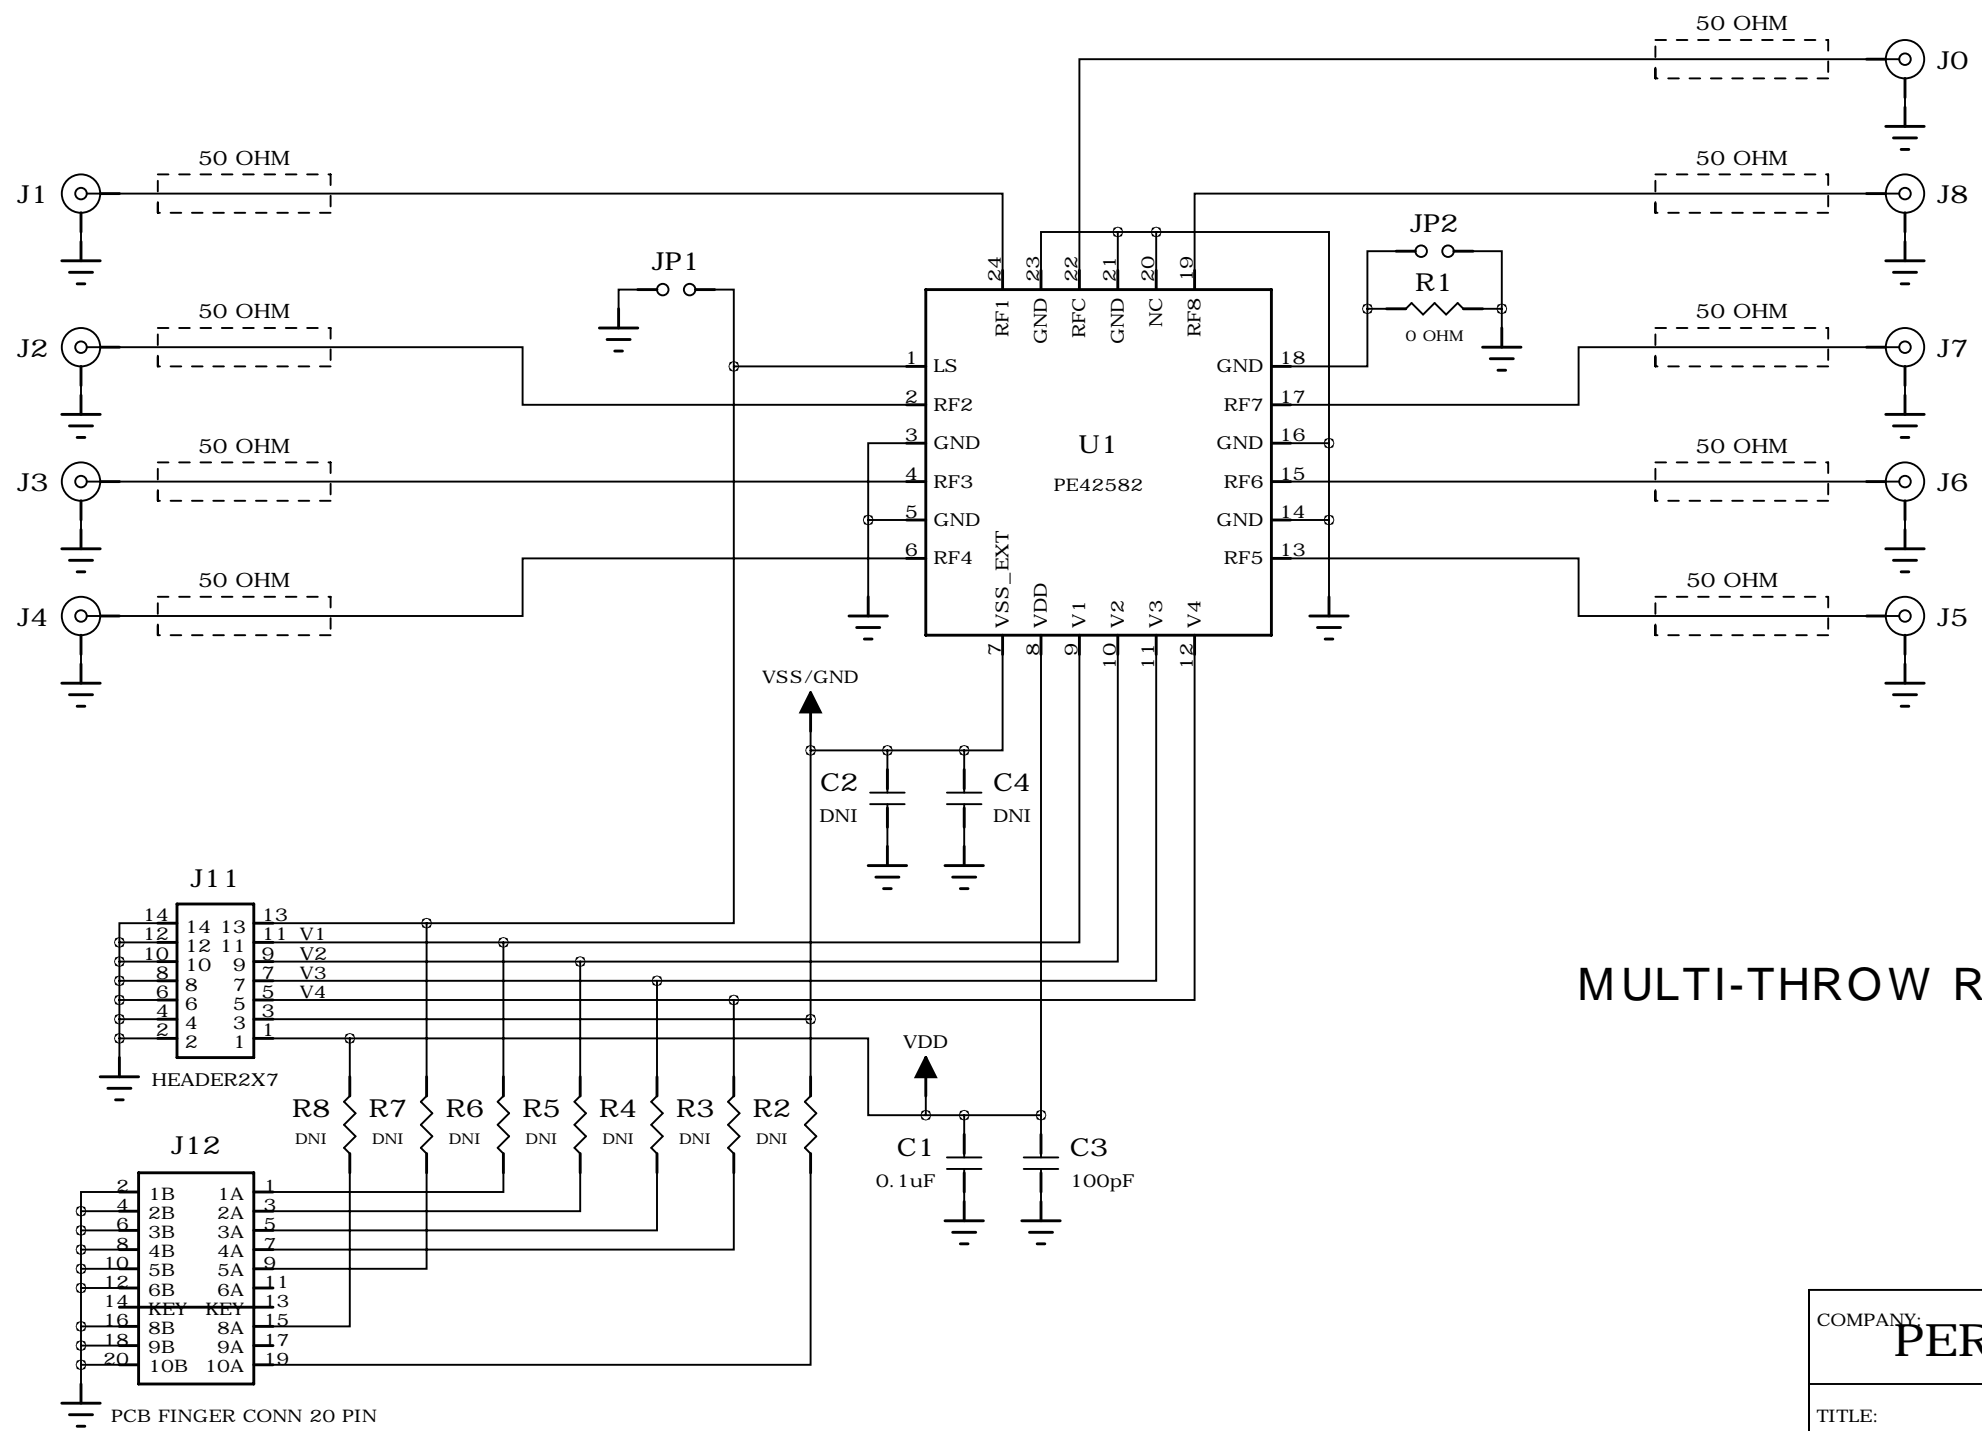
50 OHM
J0
50 OHM
J1
50 OHM
J8
JP2
JP1
R1
0 OHM
50 OHM
J2
50 OHM
J7
24 23 22 21 20 19
RF1 GND RFC GND NC RF8
1 LS
2 RF2
3 GND
4 RF3
5 GND
6 RF4
GND 18
RF7 17
GND 16
RF6 15
GND 14
RF5 13
U1
PE42582
50 OHM
J3
50 OHM
J6
50 OHM
J4
50 OHM
J5
VSS_EXT VDD V1 V2 V3 V4
7 8 9 10 11 12
VSS/GND
C2
DNI
C4
DNI
J11
14 14 13 13
12 12 11 11 V1
10 10 9 9 V2
8 8 7 7 V3
6 6 5 5 V4
4 4 3 3
2 2 1 1
HEADER2X7
MULTI-THROW R
VDD
R8 DNI R7 DNI R6 DNI R5 DNI R4 DNI R3 DNI R2 DNI
C1
0.1uF
C3
100pF
J12
2 1B 1A 1
4 2B 2A 3
6 3B 3A 5
8 4B 4A 7
10 5B 5A 9
12 6B 6A 11
14 KEY KEY 13
16 8B 8A 15
18 9B 9A 17
20 10B 10A 19
PCB FINGER CONN 20 PIN
COMPANY:
PER
TITLE: